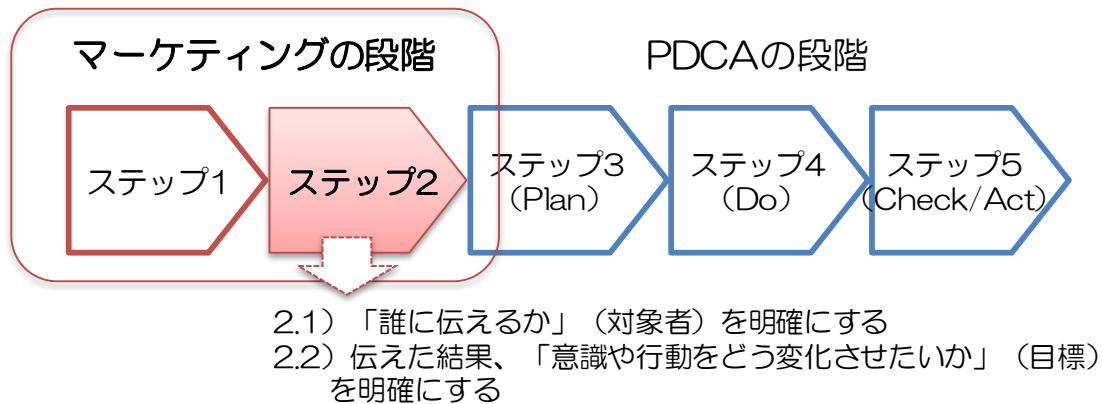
マーケティングの段階

PDCAの段階

ステップ1

ステップ2

ステップ3
（Plan）

ステップ4
（Do）

ステップ5
（Check/Act）

2.1）「誰に伝えるか」（対象者）を明確にする
2.2）伝えた結果、「意識や行動をどう変化させたいか」（目標）を明確にする